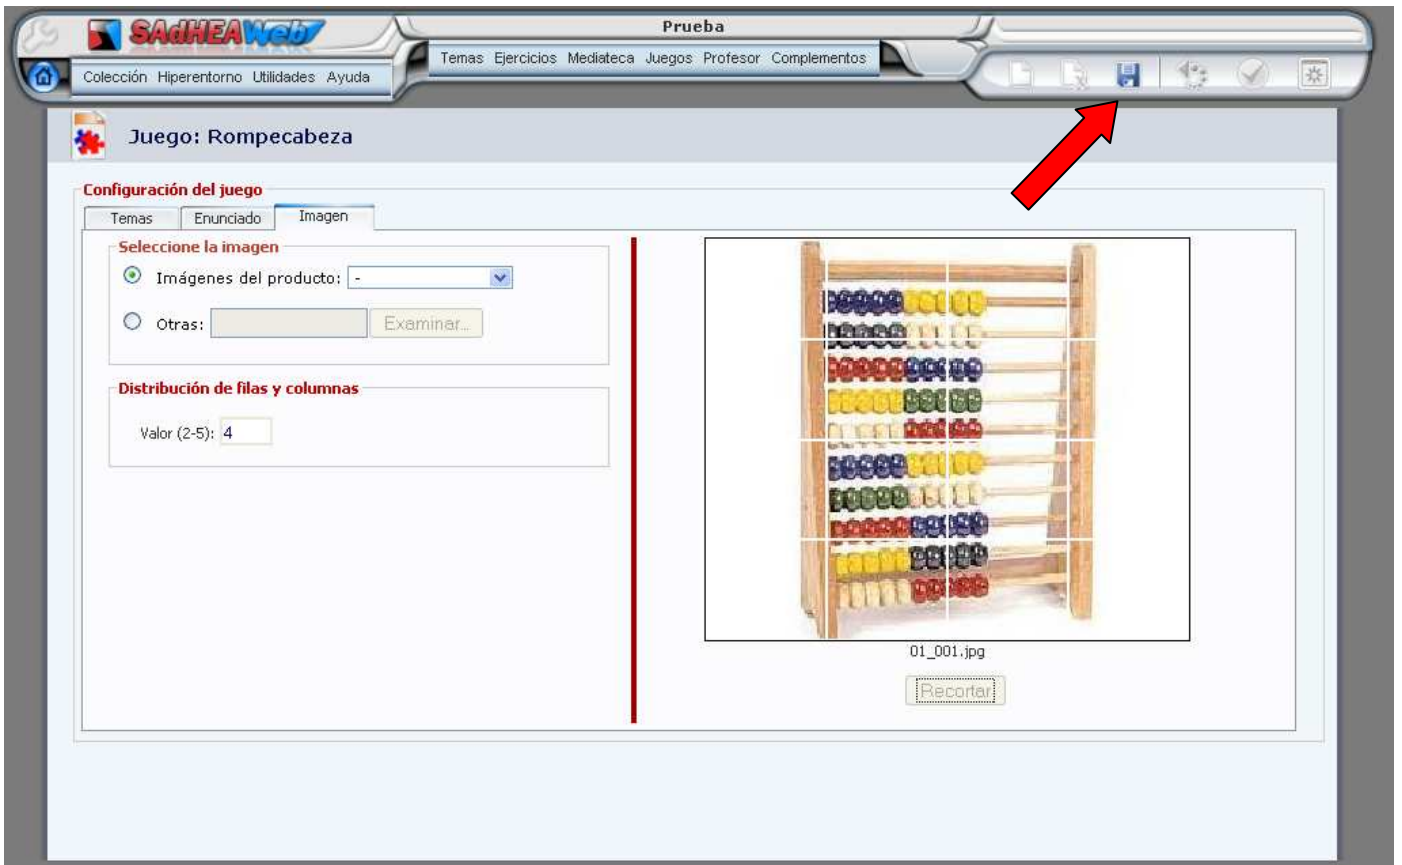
SAdHEAWeb

Prueba

Temas Ejercicios Mediateca Juegos Profesor Complementos

Colección Hiperentorno Utilidades Ayuda

Juego: Rompecabeza

Configuración del juego

Temas Enunciado Imagen

Seleccione la imagen

Imágenes del producto: -

Otras: Examinar...

Distribución de filas y columnas

Valor (2-5): 4

01_001.jpg

Recortar